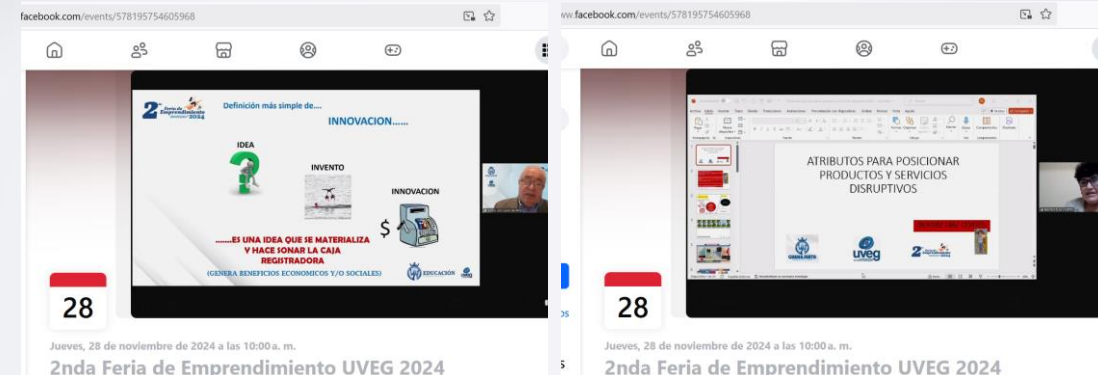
facebook.com/events/578195754605968

2ª Feria de Emprendimiento 2024

Definición más simple de....

INNOVACION......

IDEA

INVENTO

INNOVACION

$

......ES UNA IDEA QUE SE MATERIALIZA Y HACE SONAR LA CAJA REGISTRADORA

(GENERA BENEFICIOS ECONOMICOS Y/O SOCIALES)

EDUCACIÓN

28

Jueves, 28 de noviembre de 2024 a las 10:00 a. m.

2nda Feria de Emprendimiento UVEG 2024

www.facebook.com/events/578195754605968

ATRIBUTOS PARA POSICIONAR PRODUCTOS Y SERVICIOS DISRUPTIVOS

uveg

2ª Feria de Emprendimiento 2024

28

Jueves, 28 de noviembre de 2024 a las 10:00 a. m.

2nda Feria de Emprendimiento UVEG 2024